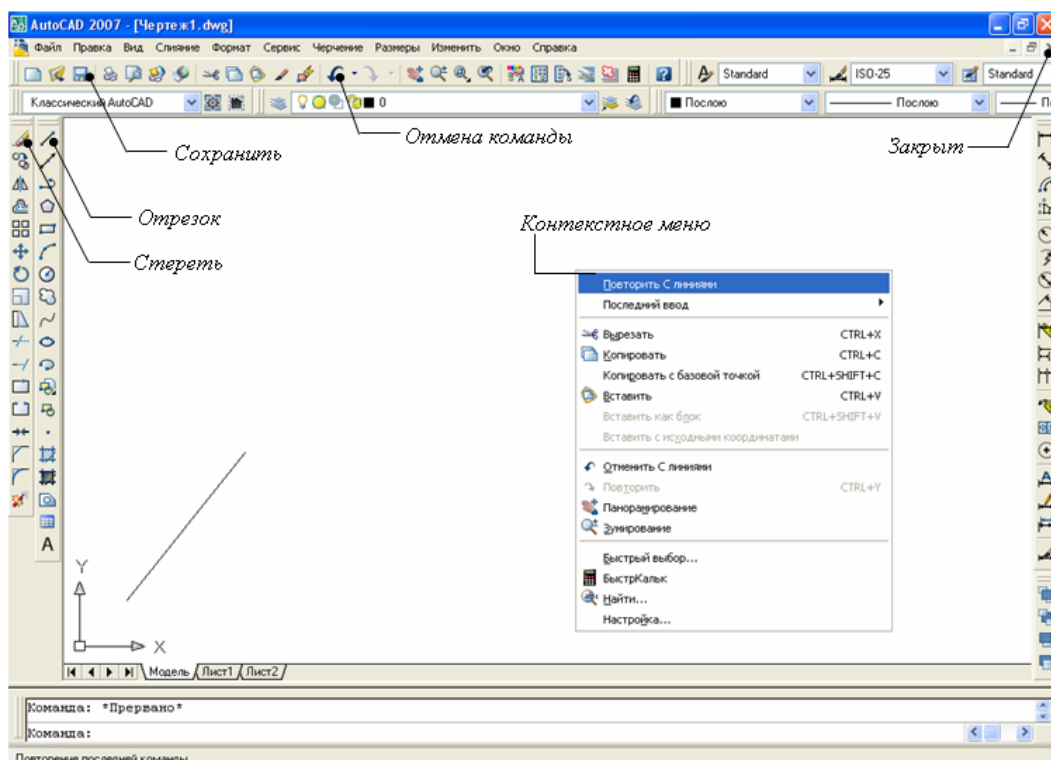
AutoCAD 2007 - [Чертеж1.dwg]

Файл Правка Вид Слияние Формат Сервис Черчение Размеры Изменить Окно Справка

Standard ISO-25 Standard

Классический AutoCAD 0 Послою Послою

Сохранить

Отмена команды

Закрыт

Отрезок

Стереть

Контекстное меню

Повторить С линиями
Последний ввод
Вырезать CTRL+X
Копировать CTRL+C
Копировать с базовой точкой CTRL+SHIFT+C
Вставить CTRL+V
Вставить как блок CTRL+SHIFT+V
Вставить с исходными координатами
Отменить С линиями
Повторить CTRL+Y
Панорамирование
Зумирование
Быстрый выбор...
БыстрКальк
Найти...
Настройка...

A

Y

X

Модель Лист1 Лист2

Команда: *Прервано*
Команда:

Повторение последней команды